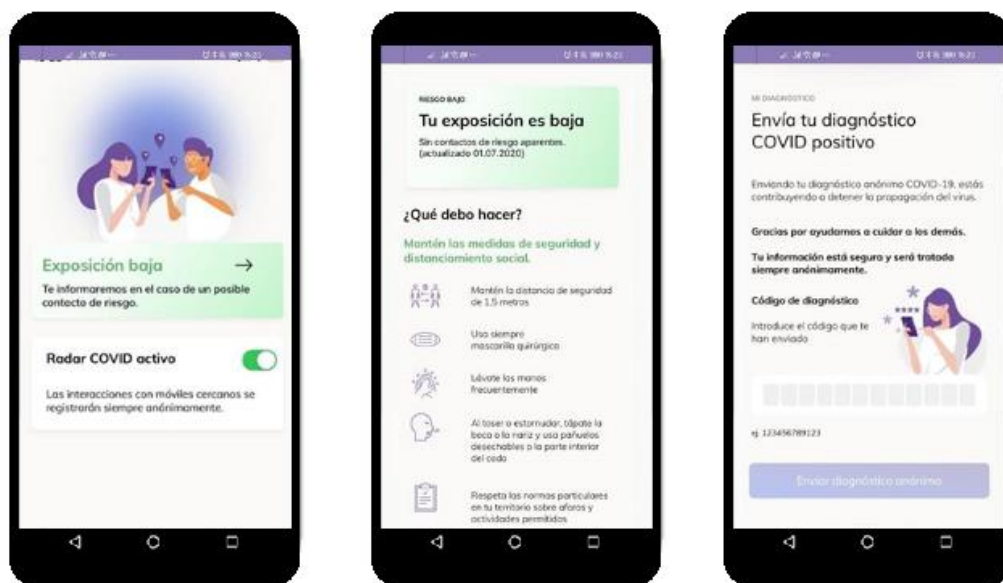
Exposición baja

Te informaremos en el caso de un posible contacto de riesgo.

Radar COVID activo

Las interacciones con móviles cercanos se registrarán siempre anónimamente.

RIESGO BAJO

Tu exposición es baja

Sin contactos de riesgo aparentes. (actualizado 01.07.2020)

¿Qué debo hacer?

Mantén las medidas de seguridad y distanciamiento social.

Mantén la distancia de seguridad de 1,5 metros

Usa siempre mascarilla quirúrgica

Lávate las manos frecuentemente

Al toser o estornudar, tápate la boca o la nariz y usa pañuelos desechables o la parte interior del codo

Respeta las normas particulares en tu territorio sobre aforos y actividades permitidas

MI DIAGNÓSTICO

Envía tu diagnóstico COVID positivo

Enviando tu diagnóstico anónimo COVID-19, estás contribuyendo a detener la propagación del virus.

Gracias por ayudarnos a cuidar a los demás.

Tu información está segura y será tratada siempre anónimamente.

Código de diagnóstico

Introduce el código que te han enviado

ej. 123456789123

Enviar diagnóstico anónimo